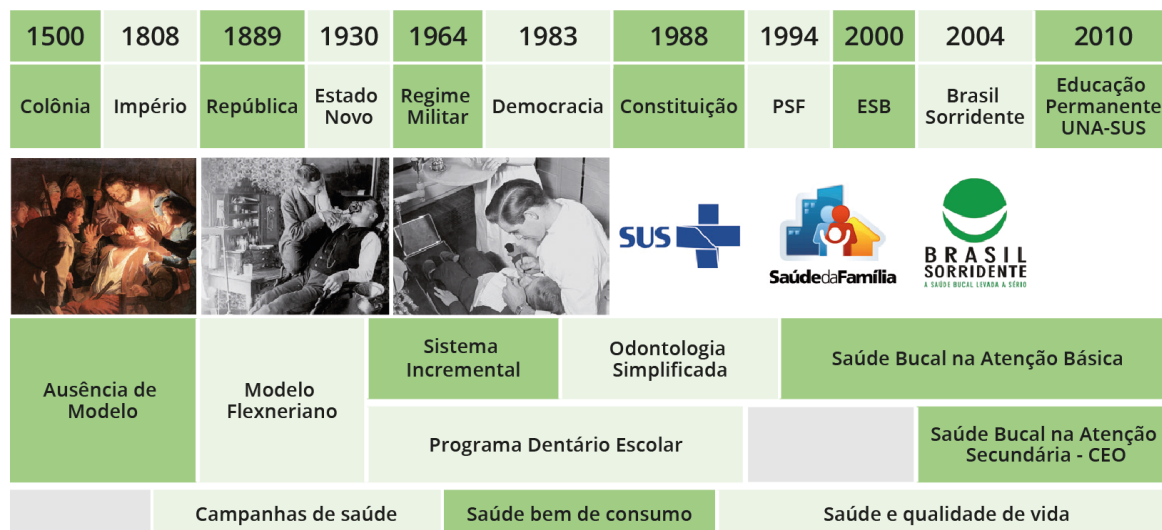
| 1500 | 1808 | 1889 | 1930 | 1964 | 1983 | 1988 | 1994 | 2000 | 2004 | 2010 |
|---|---|---|---|---|---|---|---|---|---|---|
| Colônia | Império | República | Estado Novo | Regime Militar | Democracia | Constituição | PSF | ESB | Brasil Sorridente | Educação Permanente UNA-SUS |

SUS

SaúdedaFamília

BRASIL SORRIDENTE
A SAÚDE BUCAL LEVADA A SÉRIO

Ausência de Modelo

Modelo Flexneriano

Sistema Incremental

Odontologia Simplificada

Saúde Bucal na Atenção Básica

Programa Dentário Escolar

Saúde Bucal na Atenção Secundária - CEO

Campanhas de saúde

Saúde bem de consumo

Saúde e qualidade de vida